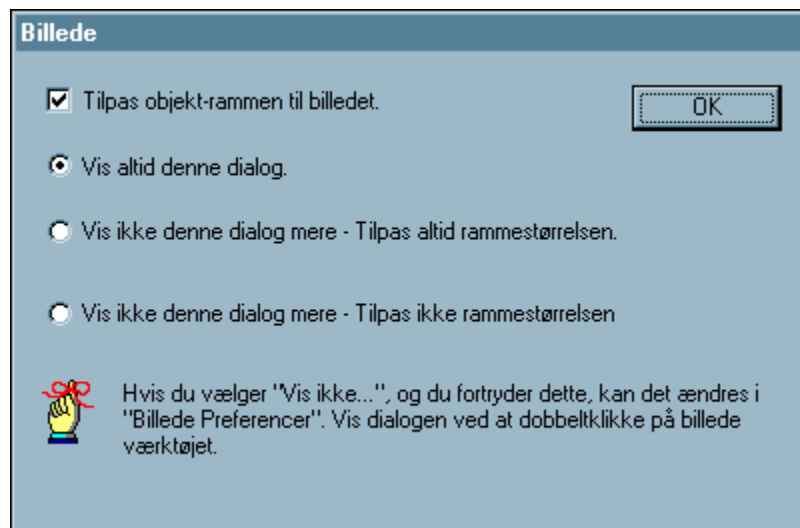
Billede

Tilpas objekt-rammen til billedet.

OK

Vis altid denne dialog.

Vis ikke denne dialog mere - Tilpas altid rammestørrelsen.

Vis ikke denne dialog mere - Tilpas ikke rammestørrelsen

Hvis du vælger "Vis ikke...", og du fortryder dette, kan det ændres i "Billede Preferencer". Vis dialogen ved at dobbeltklikke på billede værktøjet.